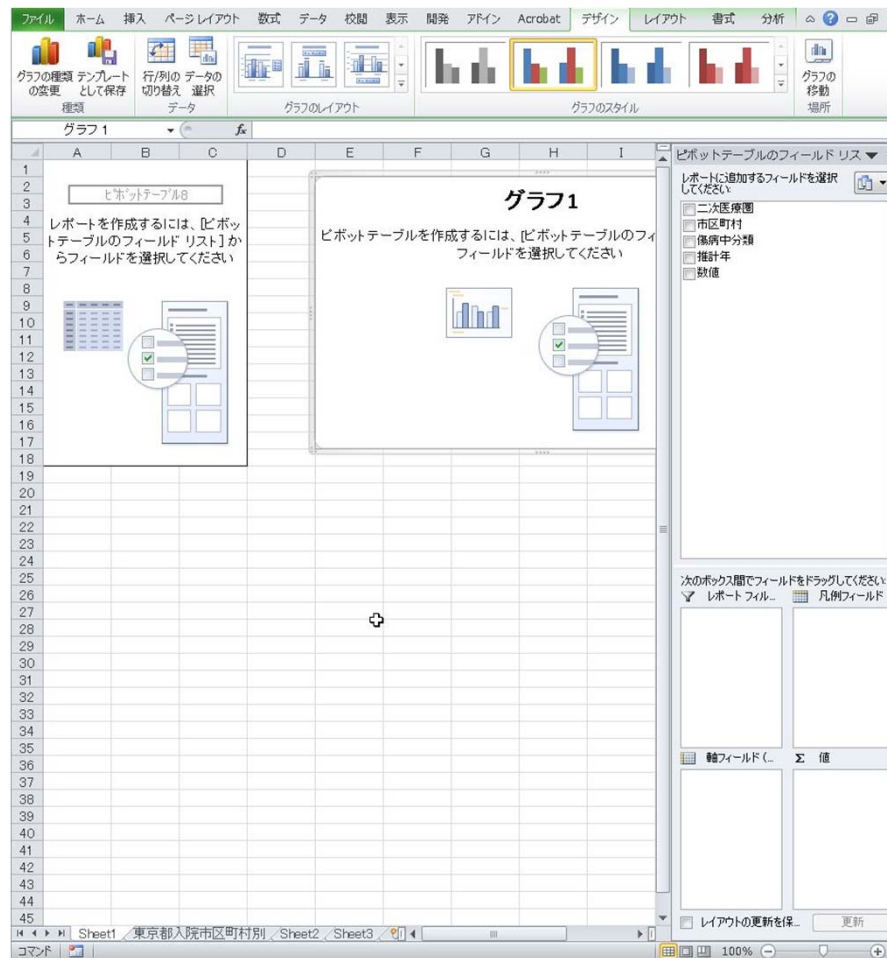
ファイル ホーム 挿入 ページレイアウト 数式 データ 校閲 表示 開発 アドイン Acrobat デザイン レイアウト 書式 分析

グラフの種類の変更 テンプレートとして保存
種類
行/列の切り替え データの選択
データ
グラフのレイアウト
グラフのスタイル
グラフの移動
場所

グラフ 1
$f_x$

| | A | B | C | D | E | F | G | H | I |
|---|---|---|---|---|---|---|---|---|---|
| 1 | | | | | | | | | |

ピボットテーブル8

レポートを作成するには、[ピボットテーブルのフィールド リスト] からフィールドを選択してください

グラフ1

ピボットテーブルを作成するには、[ピボットテーブルのフィ フィールドを選択してください

1 2 3 4 5 6 7 8 9 10 11 12 13 14 15 16 17 18 19 20 21 22 23 24 25 26 27 28 29 30 31 32 33 34 35 36 37 38 39 40 41 42 43 44 45

ピボットテーブルのフィールド リス
レポートに追加するフィールドを選択してください:
二次医療圏
市区町村
傷病中分類
推計年
数値

次のボックス間でフィールドをドラッグしてください:
レポート フィル...
凡例フィールド
軸フィールド (...
Σ 値

レイアウトの更新を保...
更新

Sheet1 東京都入院市区町村別 Sheet2 Sheet3

コマンド
100%